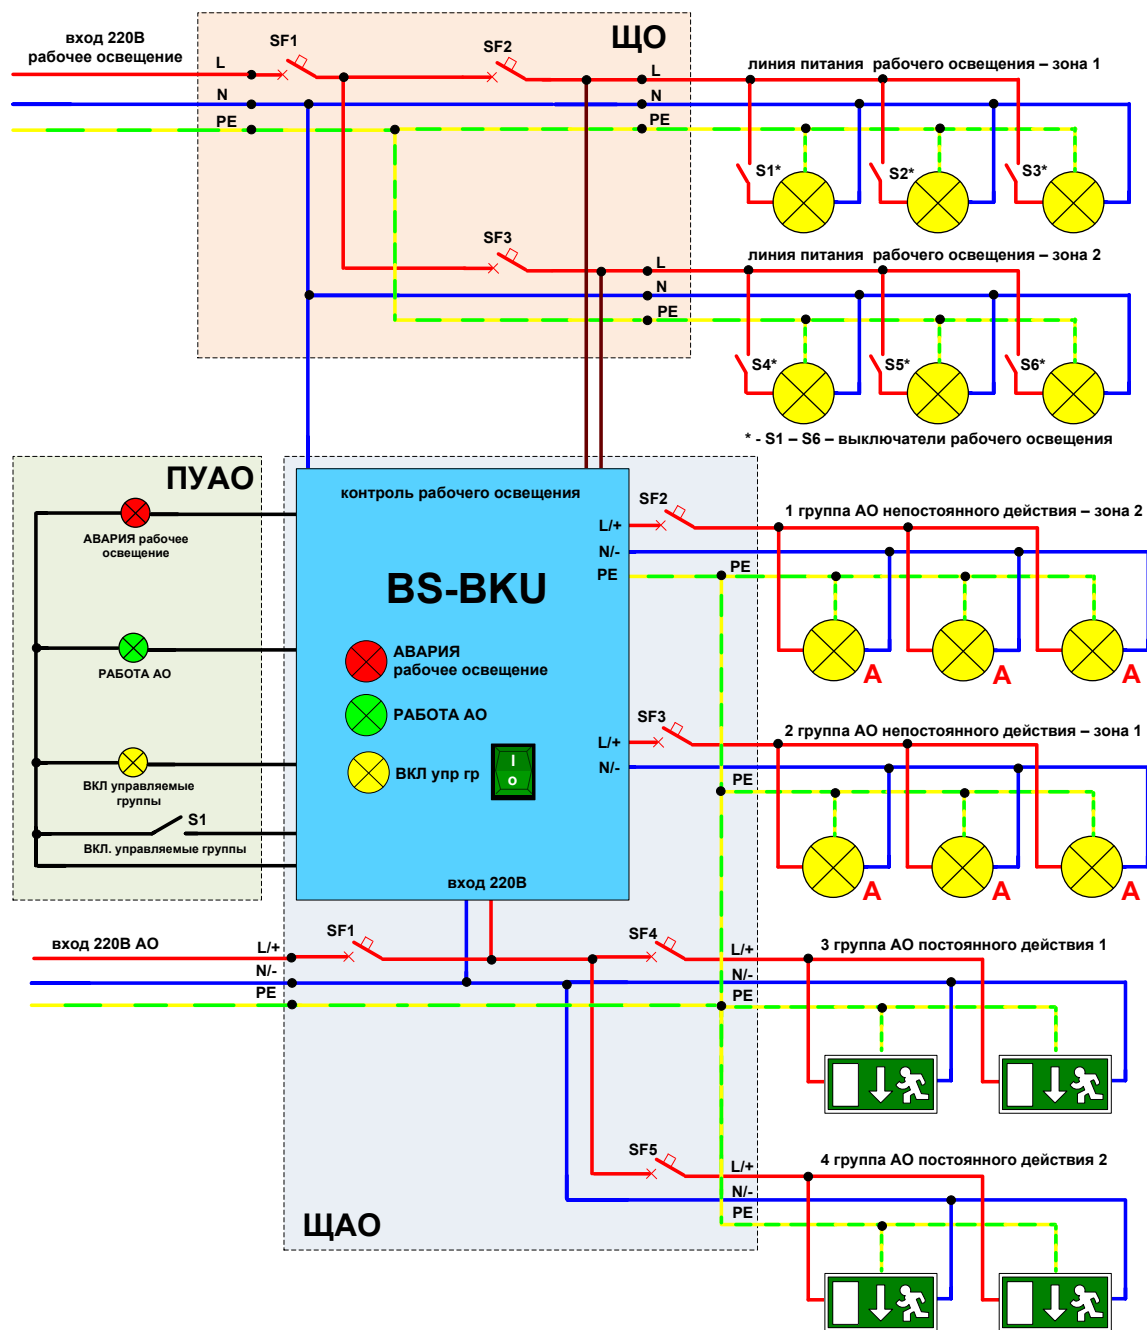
вход 220В
рабочее освещение

SF1
SF2
ЩО
L
N
PE
L
N
PE

линия питания рабочего освещения – зона 1

S1*
S2*
S3*

SF3
L
N
PE

линия питания рабочего освещения – зона 2

S4*
S5*
S6*

* - S1 – S6 – выключатели рабочего освещения

ПУАО

АВАРИЯ рабочее освещение

РАБОТА АО

ВКЛ управляемые группы

S1
ВКЛ. управляемые группы

контроль рабочего освещения

BS-BKU

АВАРИЯ рабочее освещение

РАБОТА АО

ВКЛ упр гр

I
O

вход 220В

L/+
N/-
PE

SF2
PE
1 группа АО непостоянного действия – зона 2
A
A
A

SF3
L/+
N/-
PE
2 группа АО непостоянного действия – зона 1
A
A
A

вход 220В АО
L/+
N/-
PE
SF1
SF4
L/+
N/-
PE
3 группа АО постоянного действия 1

SF5
L/+
N/-
PE
4 группа АО постоянного действия 2

ЩАО